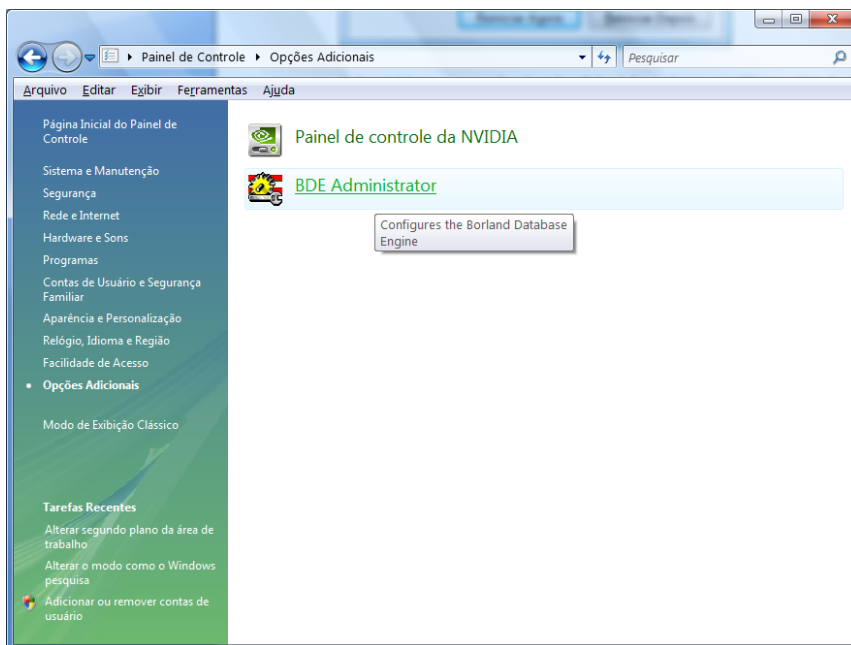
Painel de Controle ▸ Opções Adicionais

Pesquisar

Arquivo Editar Exibir Ferramentas Ajuda

Página Inicial do Painel de Controle

Sistema e Manutenção

Segurança

Rede e Internet

Hardware e Sons

Programas

Contas de Usuário e Segurança Familiar

Aparência e Personalização

Relógio, Idioma e Região

Facilidade de Acesso

• Opções Adicionais

Modo de Exibição Clássico

Tarefas Recentes

Alterar segundo plano da área de trabalho

Alterar o modo como o Windows pesquisa

Adicionar ou remover contas de usuário

Painel de controle da NVIDIA

BDE Administrator

Configures the Borland Database Engine